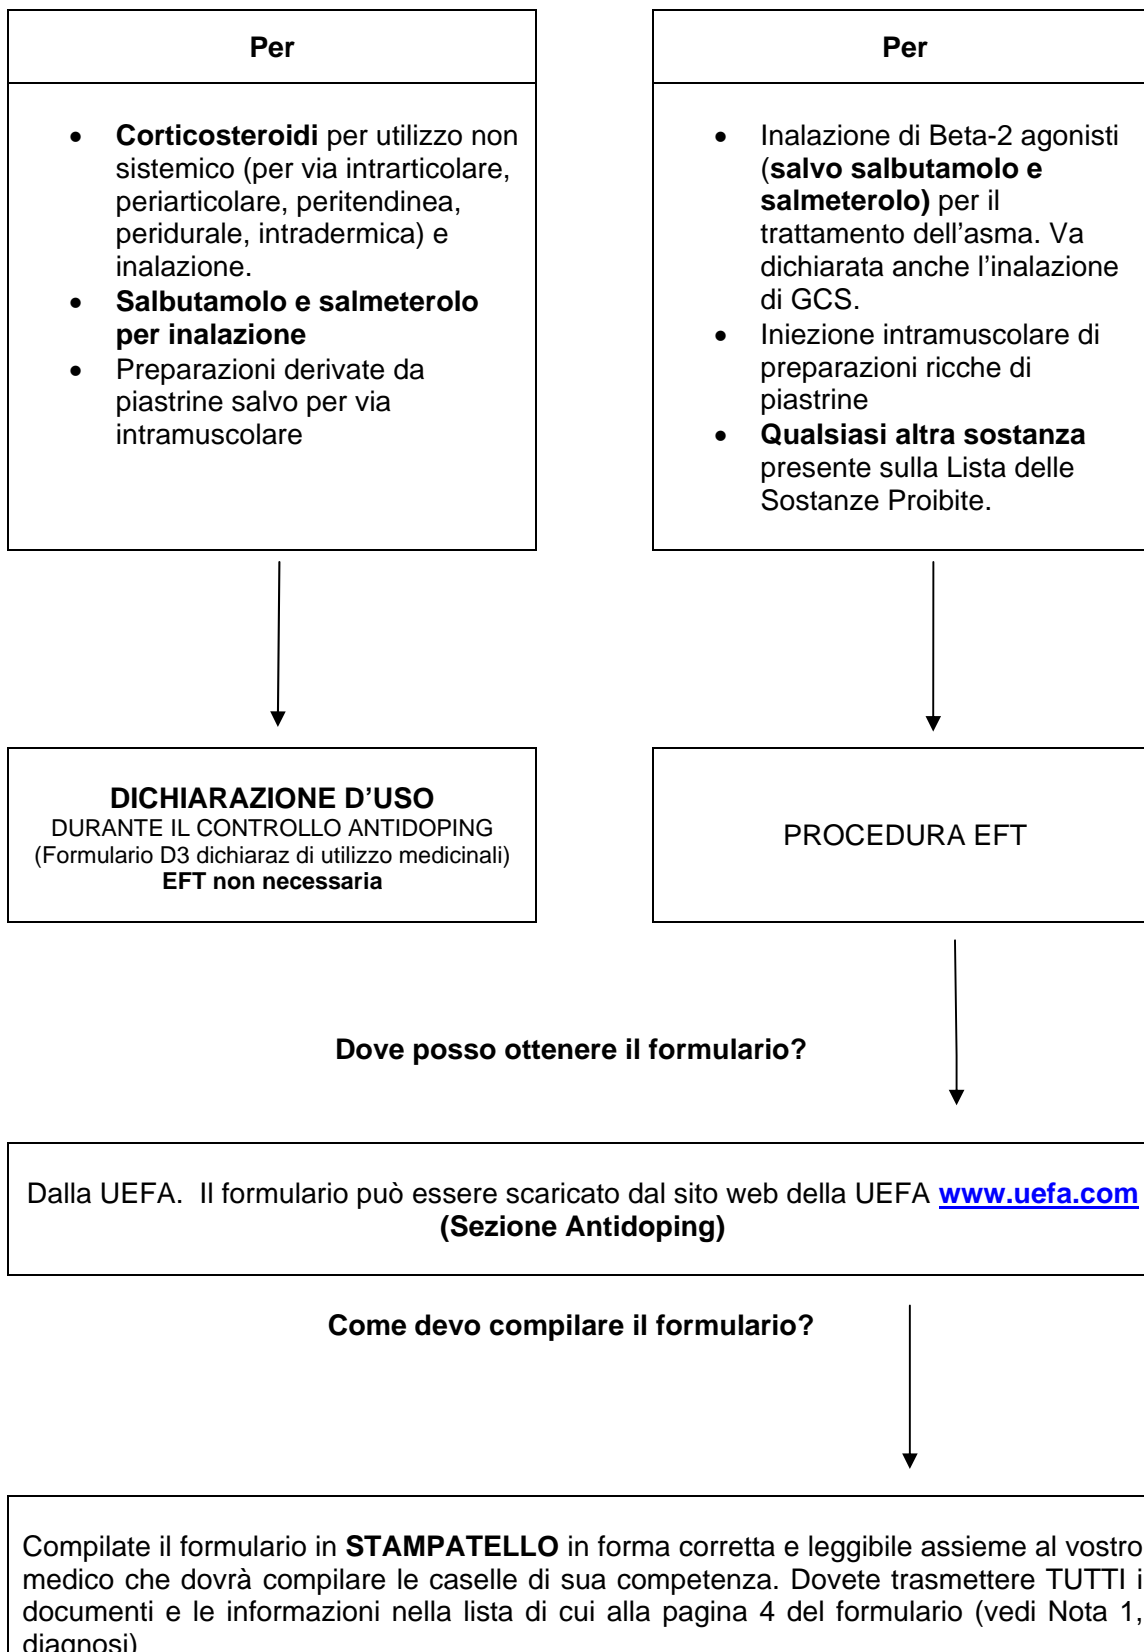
Per

- Corticosteroidi per utilizzo non sistemico (per via intrarticolare, periarticolare, peritendinea, peridurale, intradermica) e inalazione.
- Salbutamolo e salmeterolo per inalazione
- Preparazioni derivate da piastrine salvo per via intramuscolare

Per

- Inalazione di Beta-2 agonisti (salvo salbutamolo e salmeterolo) per il trattamento dell'asma. Va dichiarata anche l'inalazione di GCS.
- Iniezione intramuscolare di preparazioni ricche di piastrine
- Qualsiasi altra sostanza presente sulla Lista delle Sostanze Proibite.

DICHIARAZIONE D'USO
DURANTE IL CONTROLLO ANTIDOPING
(Formulario D3 dichiaraz di utilizzo medicinali)
EFT non necessaria

PROCEDURA EFT

Dove posso ottenere il formulario?

Dalla UEFA. Il formulario può essere scaricato dal sito web della UEFA www.uefa.com (Sezione Antidoping)

Come devo compilare il formulario?

Compilate il formulario in STAMPATELLO in forma corretta e leggibile assieme al vostro medico che dovrà compilare le caselle di sua competenza. Dovete trasmettere TUTTI i documenti e le informazioni nella lista di cui alla pagina 4 del formulario (vedi Nota 1, diagnosi)